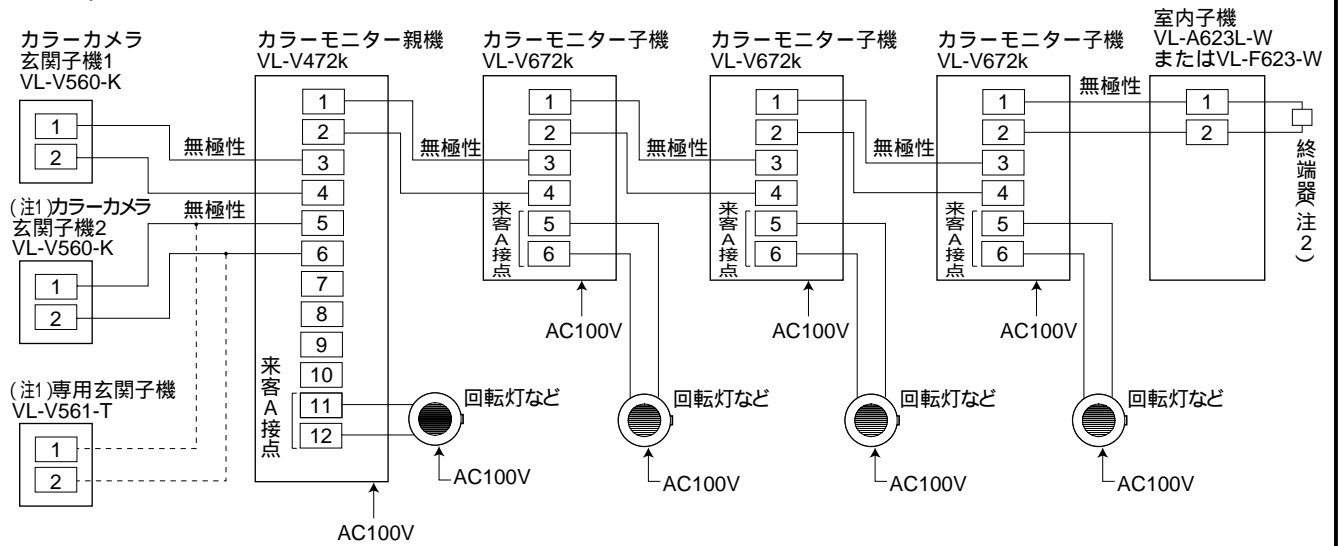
カラーカメラ
玄関子機1
VL-V560-K

1
2

無極性

(注1)カラーカメラ
玄関子機2
VL-V560-K

1
2

(注1)専用玄関子機
VL-V561-T

1
2

カラーモニター親機
VL-V472k

1
2
3
4
5
6
7
8
9
10
11
12

来客A接点

AC100V

回転灯など

AC100V

カラーモニター子機
VL-V672k

1
2
3
4
5
6

来客A接点

AC100V

無極性

回転灯など

AC100V

カラーモニター子機
VL-V672k

1
2
3
4
5
6

来客A接点

AC100V

無極性

回転灯など

AC100V

カラーモニター子機
VL-V672k

1
2
3
4
5
6

来客A接点

AC100V

無極性

回転灯など

AC100V

室内子機
VL-A623L-W
またはVL-F623-W

無極性

1
2

終端器(注2)